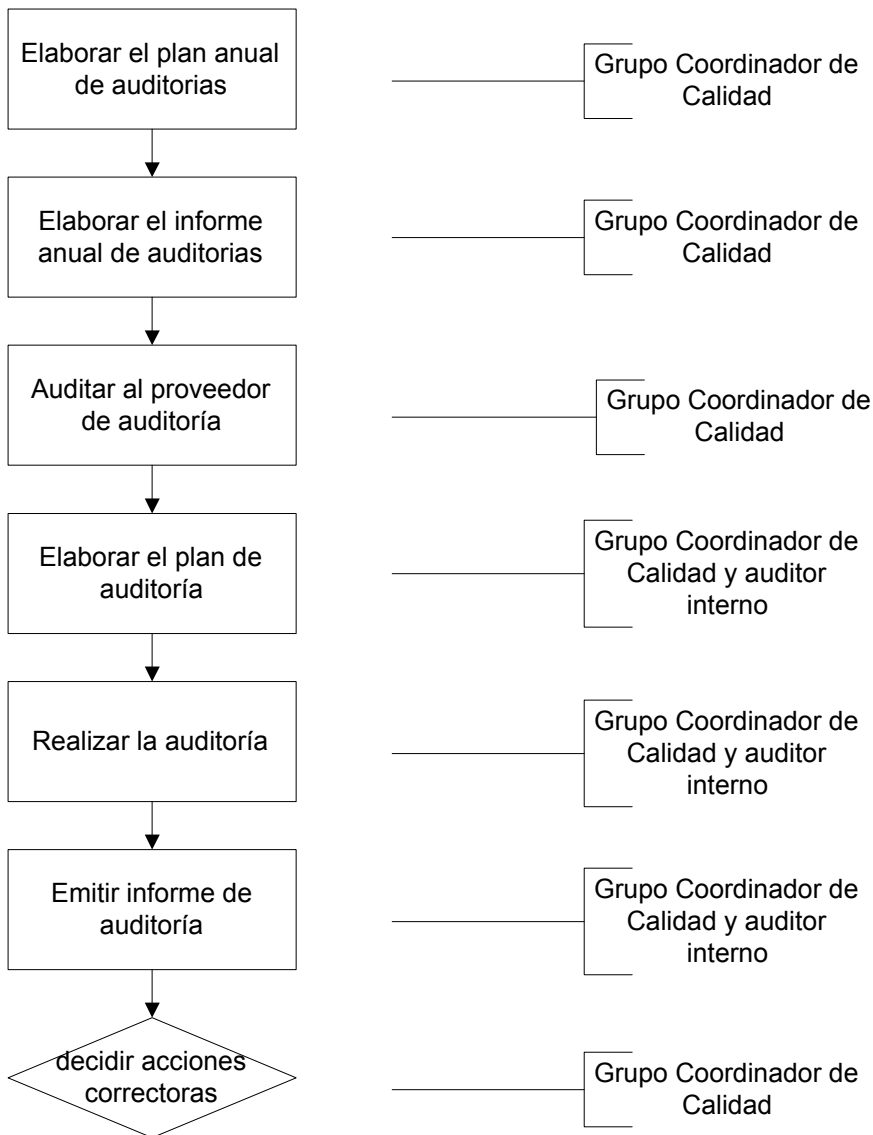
Elaborar el plan anual de auditorias

Grupo Coordinador de Calidad

Elaborar el informe anual de auditorias

Grupo Coordinador de Calidad

Auditar al proveedor de auditoría

Grupo Coordinador de Calidad

Elaborar el plan de auditoría

Grupo Coordinador de Calidad y auditor interno

Realizar la auditoría

Grupo Coordinador de Calidad y auditor interno

Emitir informe de auditoría

Grupo Coordinador de Calidad y auditor interno

decidir acciones correctoras

Grupo Coordinador de Calidad